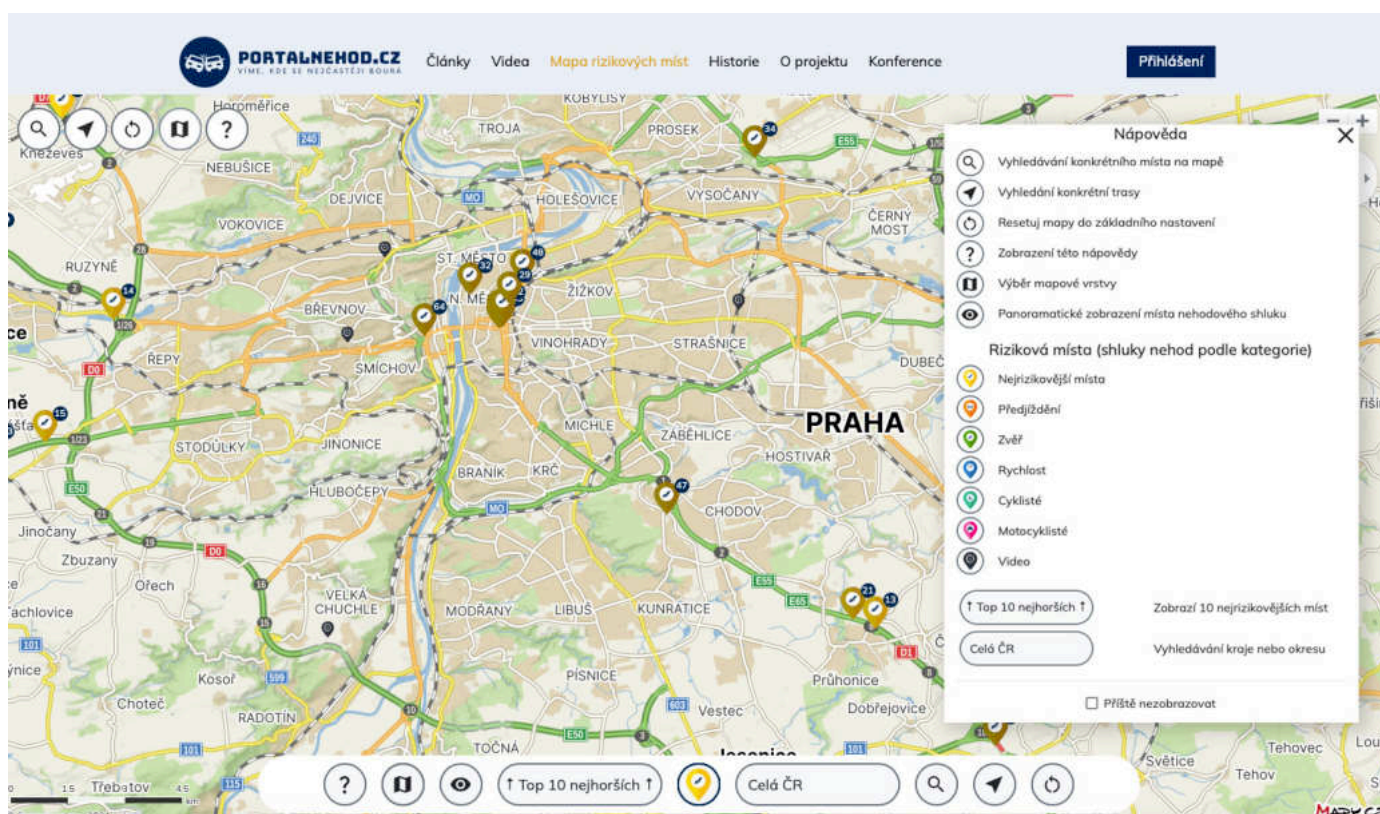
PORTALNEHOD.CZ
VÍME, KDE SE NEJČASTĚJI BOURÁ

Články Videa Mapa rizikových míst Historie O projektu Konference

Přihlášení

Nápověda

Vyhledávání konkrétního místa na mapě
Vyhledání konkrétní trasy
Resetuj mapy do základního nastavení
Zobrazení této nápovědy
Výběr mapové vrstvy
Panoramatické zobrazení místa nehodového shluku

Riziková místa (shluky nehod podle kategorie)

Nejrizikovější místa
Předjíždění
Zvěř
Rychlost
Cyklisté
Motocyklisté
Video

↑ Top 10 nejhorších ↑ Zobrazí 10 nejrizikovějších míst
Celá ČR Vyhledávání kraje nebo okresu

Příště nezobrazovat

Horoměřice, Kobylisy, Troja, Prosek, Knezeves, Nebušice, Dejvice, Holešovice, Vysočany, Černý Most, Vokovice, Ruzyně, St. Město, N. Město, Žižkov, Břevnov, Řepy, Smíchov, Vinohrady, Strašnice, Dubeč, PRAHA, Michle, Záběhlice, Stodůlky, Jinonice, Hostivař, Braník, Krč, Hlubočepy, Chodov, Jinočany, Zbuzany, Ořech, Velká Chuchle, Modřany, Libuš, Kunratice, Chlovice, Kosoř, Písnice, Průhonice, Chotěč, Radotín, Vestec, Dobřejovice, Točná, Jesenice, Třebotov, Světice, Tehovec, Tehov

↑ Top 10 nejhorších ↑ Celá ČR